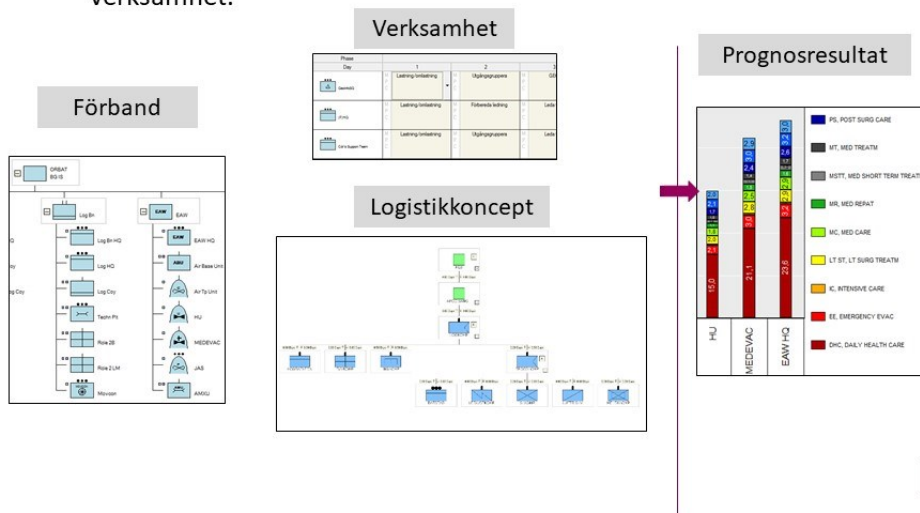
Verksamhet.

Verksamhet

| Phase | | | |
|---|---|---|---|
| Day | 1 | 2 | 3 |
| | Ledning/ledning | Utgångsgruppera | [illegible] |
| | Ledning/ledning | Förbereda ledning | Leda |
| | Ledning/ledning | Utgångsgruppera | Leda |

Förband

ORBAT BG IS

Log Bn

EAW

Log Bn HQ

EAW HQ

Log HQ

Air Base Unit

Log Coy

Air Tp Unit

Techn Plt

HU

Role 2B

MEDEVAC

Role 2 LM

JAS

Movcon

AMXU

Logistikkoncept

Prognosresultat

PS, POST SURG CARE

MT, MED TREATM

MSTT, MED SHORT TERM TREATM

MR, MED REPAT

MC, MED CARE

LT ST, LT SURG TREATM

IC, INTENSIVE CARE

EE, EMERGENCY EVAC

DHC, DAILY HEALTH CARE

HU

MEDEVAC

EAW HQ

15,0

2,1

2,3

1,6

2,1

2,0

21,1

3,0

2,8

2,6

2,4

2,5

23,6

2,9

2,6

2,5